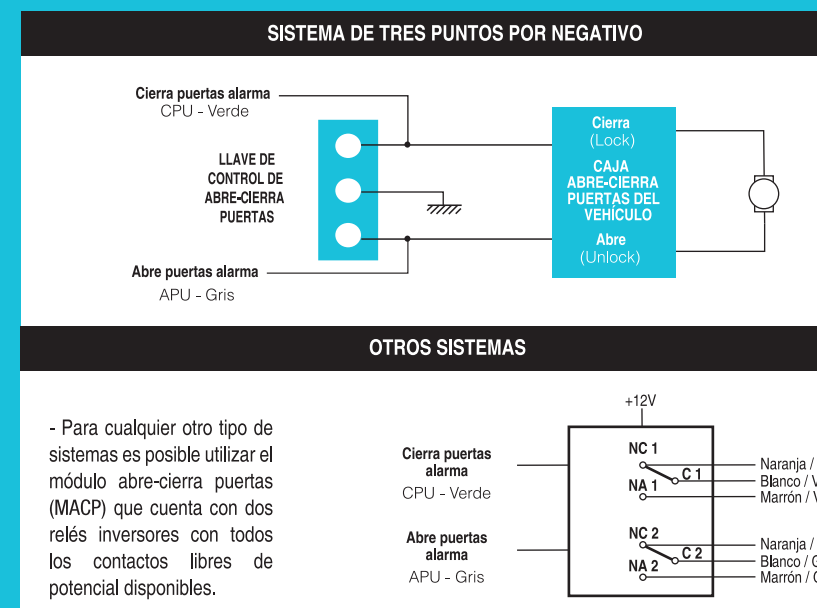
SISTEMA DE TRES PUNTOS POR NEGATIVO

Cierra puertas alarma
CPU - Verde

LLAVE DE CONTROL DE ABRE-CIERRA PUERTAS

Abre puertas alarma
APU - Gris

Cierra
(Lock)

CAJA ABRE-CIERRA PUERTAS DEL VEHÍCULO

Abre
(Unlock)

OTROS SISTEMAS

- Para cualquier otro tipo de sistemas es posible utilizar el módulo abre-cierra puertas (MACP) que cuenta con dos relés inversores con todos los contactos libres de potencial disponibles.

+12V

Cierra puertas alarma
CPU - Verde

Abre puertas alarma
APU - Gris

NC 1
C 1
NA 1

NC 2
C 2
NA 2

Naranja / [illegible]
Blanco / V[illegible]
Marrón / V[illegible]

Naranja / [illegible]
Blanco / G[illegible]
Marrón / G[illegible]